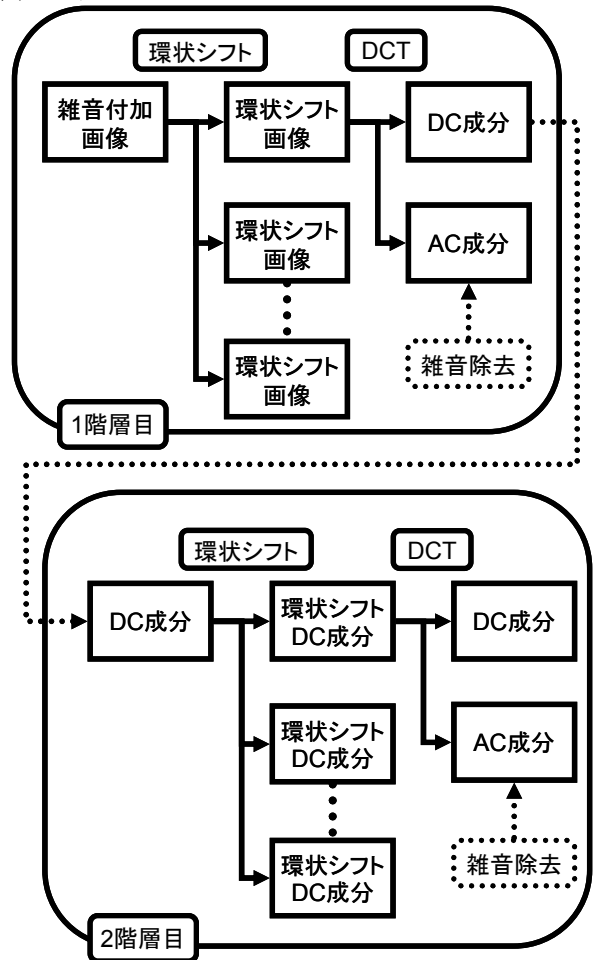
環状シフト

DCT

雑音付加画像

環状シフト画像

DC成分

環状シフト画像

AC成分

環状シフト画像

雑音除去

1階層目

環状シフト

DCT

DC成分

環状シフトDC成分

DC成分

環状シフトDC成分

AC成分

環状シフトDC成分

雑音除去

2階層目